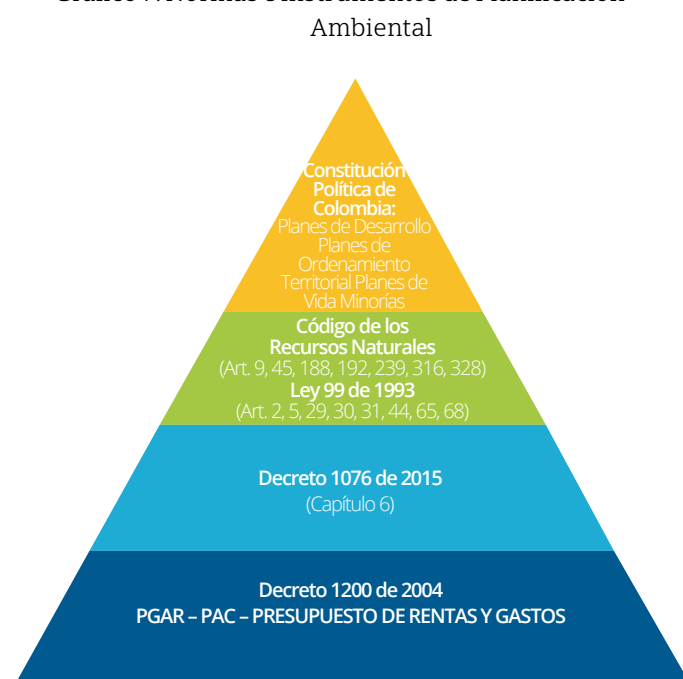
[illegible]
Ambiental

Constitución Política de Colombia:
Planes de Desarrollo
Planes de Ordenamiento Territorial Planes de Vida Minorías

Código de los Recursos Naturales
(Art. 9, 45, 188, 192, 239, 316, 328)
Ley 99 de 1993
(Art. 2, 5, 29, 30, 31, 44, 65, 68)

Decreto 1076 de 2015
(Capítulo 6)

Decreto 1200 de 2004
PGAR – PAC – PRESUPUESTO DE RENTAS Y GASTOS